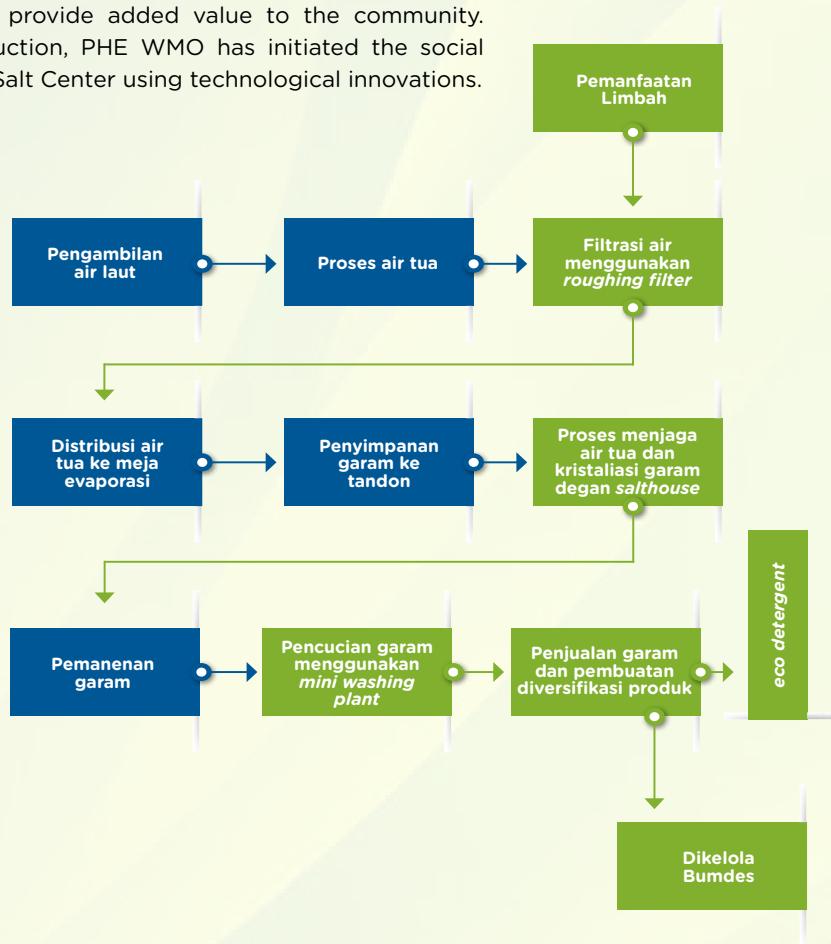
provide added value to the community. uction, PHE WMO has initiated the social Salt Center using technological innovations.

Pemanfaatan Limbah

Pengambilan air laut

Proses air tua

Filtrasi air menggunakan *roughing filter*

Distribusi air tua ke meja evaporasi

Penyimpanan garam ke tandon

Proses menjaga air tua dan kristaliasi garam degan *salthouse*

eco detergent

Pemanenan garam

Pencucian garam menggunakan *mini washing plant*

Penjualan garam dan pembuatan diversifikasi produk

Dikelola Bumdes